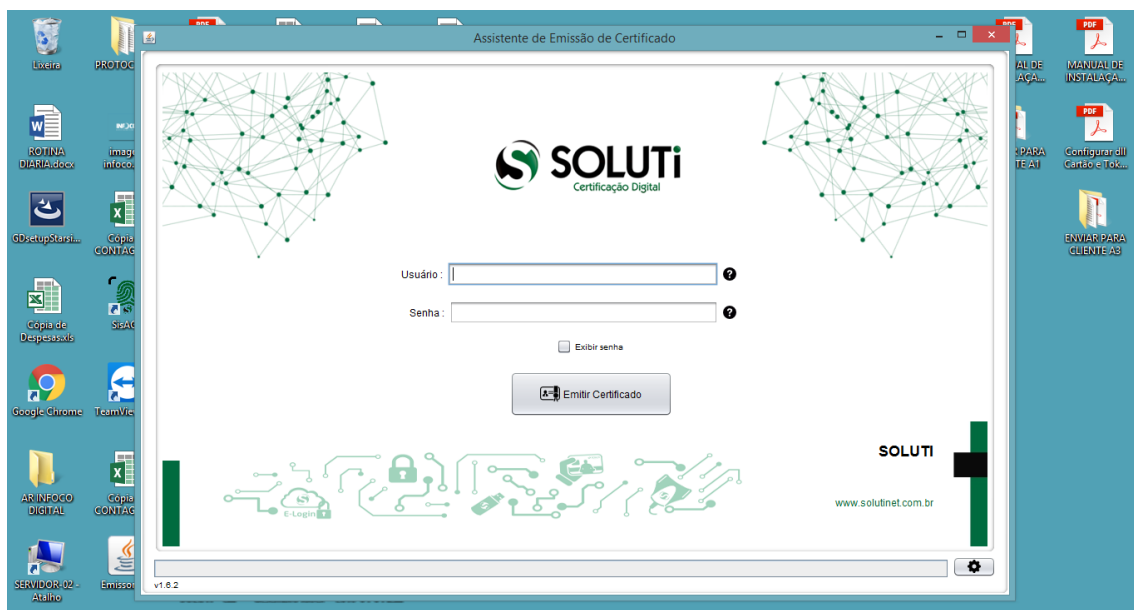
Lixeira

PROTOC

ROTINA DIARIA.docx

imag infoco

GDsetupStarsi...

Cópia CONTAG

Cópia de Despesas.xls

SisAC

Google Chrome

TeamVie

AR INFOCO DIGITAL

Cópia CONTAG

SERVIDOR-02 - Atalho

Emisso

Assistente de Emissão de Certificado

SOLUTi
Certificação Digital

Usuário :

Senha :

Exibir senha

Emitir Certificado

E-Login

SOLUTI

www.solutinet.com.br

v1.6.2

AL DE
LAÇA...

MANUAL DE INSTALAÇA...

PARA
TE A1

Configurar dll Cartão e Tok...

ENVIAR PARA CLIENTE A3